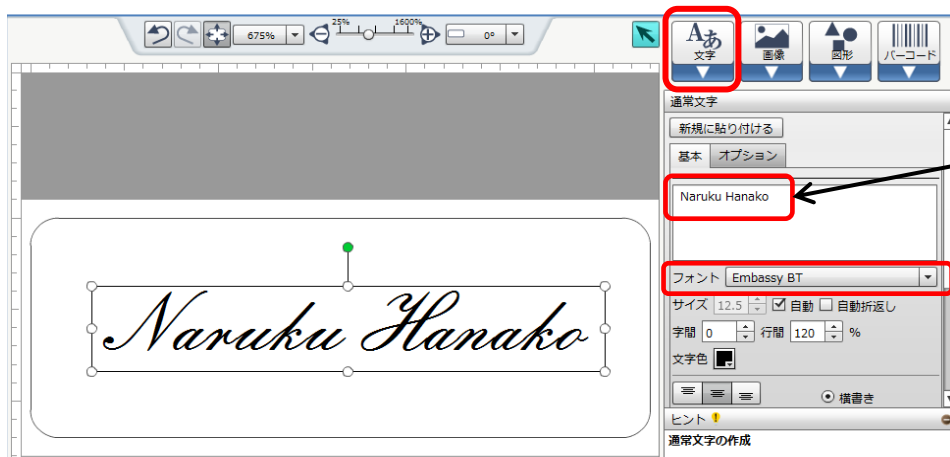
675%

25%

1600%

0°

Aあ
文字

画像

図形

バーコード

通常文字

新規に貼り付ける

基本

オプション

Naruku Hanako

フォント

Embassy BT

サイズ

12.5

自動

自動折返し

字間

0

行間

120

%

文字色

横書き

ヒント

通常文字の作成

Naruku Hanako